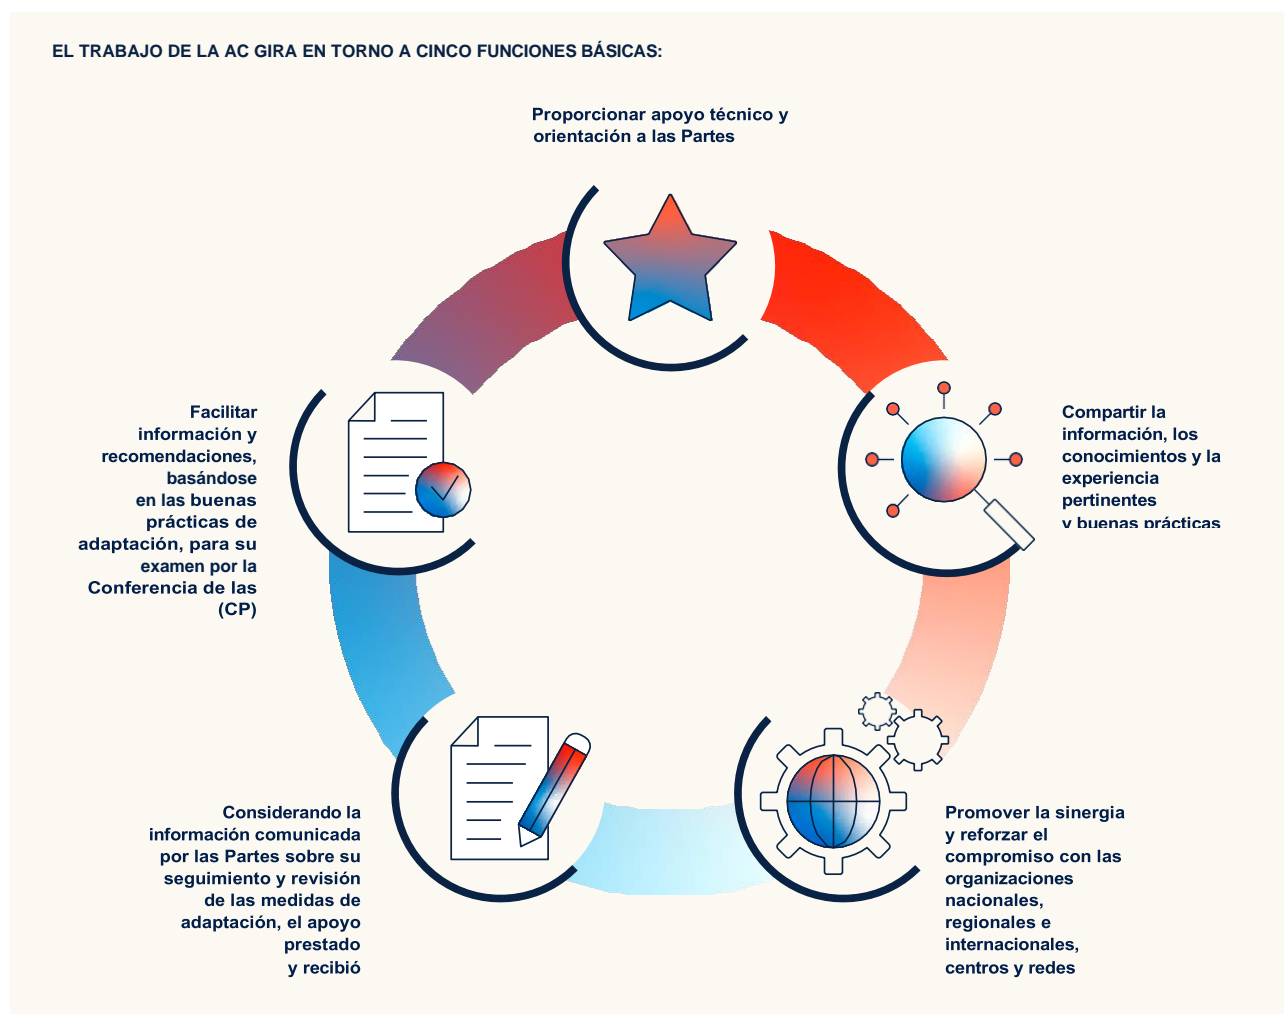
EL TRABAJO DE LA AC GIRA EN TORNO A CINCO FUNCIONES BÁSICAS:

Proporcionar apoyo técnico y orientación a las Partes

Compartir la información, los conocimientos y la experiencia pertinentes y buenas prácticas

Promover la sinergia y reforzar el compromiso con las organizaciones nacionales, regionales e internacionales, centros y redes

Considerando la información comunicada por las Partes sobre su seguimiento y revisión de las medidas de adaptación, el apoyo prestado y recibió

Facilitar información y recomendaciones, basándose en las buenas prácticas de adaptación, para su examen por la Conferencia de las (CP)